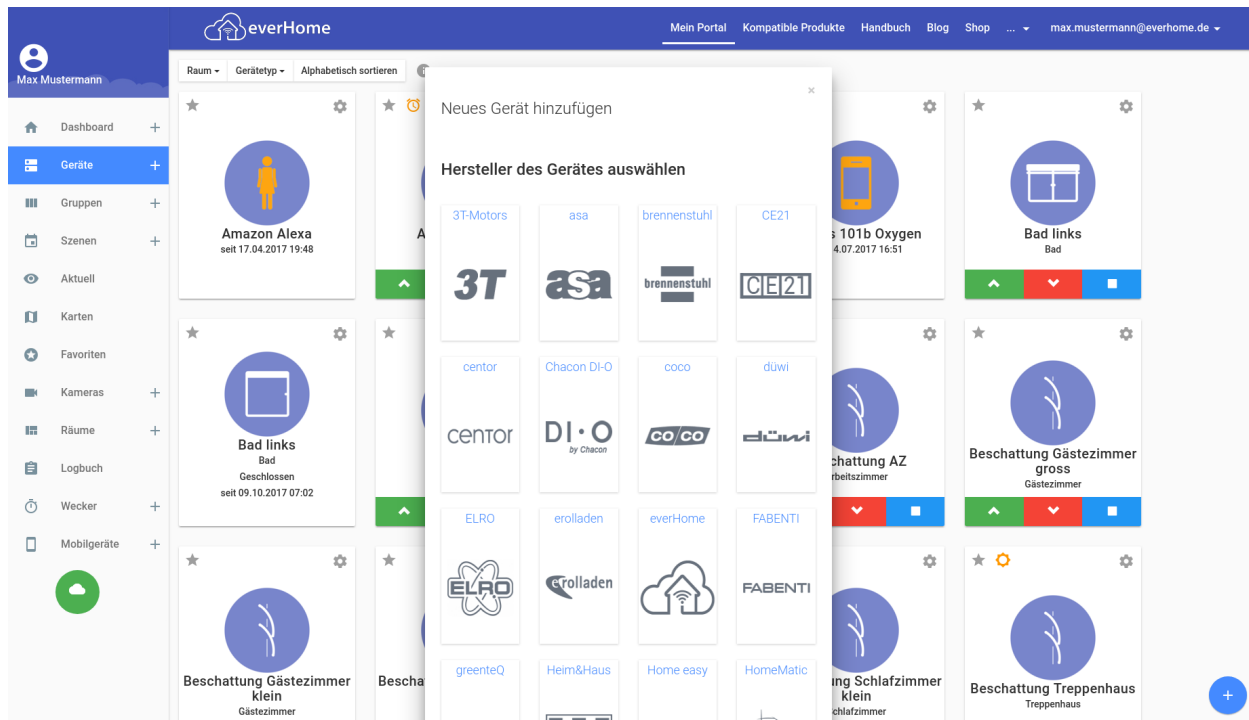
everHome

Mein Portal Kompatible Produkte Handbuch Blog Shop ... max.mustermann@everhome.de

Max Mustermann

Dashboard +
Geräte +
Gruppen +
Szenen +
Aktuell
Karten
Favoriten
Kameras +
Räume +
Logbuch
Wecker +
Mobilgeräte +

Raum Gerätetyp Alphabetisch sortieren

Amazon Alexa
seit 17.04.2017 19:48

A

s 101b Oxygen
4.07.2017 16:51

Bad links
Bad

Bad links
Bad
Geschlossen
seit 09.10.2017 07:02

chattung AZ
rbeitszimmer

Beschattung Gästezimmer gross
Gästezimmer

Beschattung Gästezimmer klein
Gästezimmer

Bescha

ng Schlafzimmer klein
chlafzimmer

Beschattung Treppenhaus
Treppenhaus

Neues Gerät hinzufügen

×

Hersteller des Gerätes auswählen

3T-Motors
3T

asa
asa

brennenstuhl
brennenstuhl

CE21
CE21

centor
centor

Chacon DI-O
DI·O
by Chacon

coco
CO/CO

düwi
düwi

ELRO
ELRO

erolladen
erolladen

everHome

FABENTI
FABENTI

greenteQ

Heim&Haus

Home easy

HomeMatic